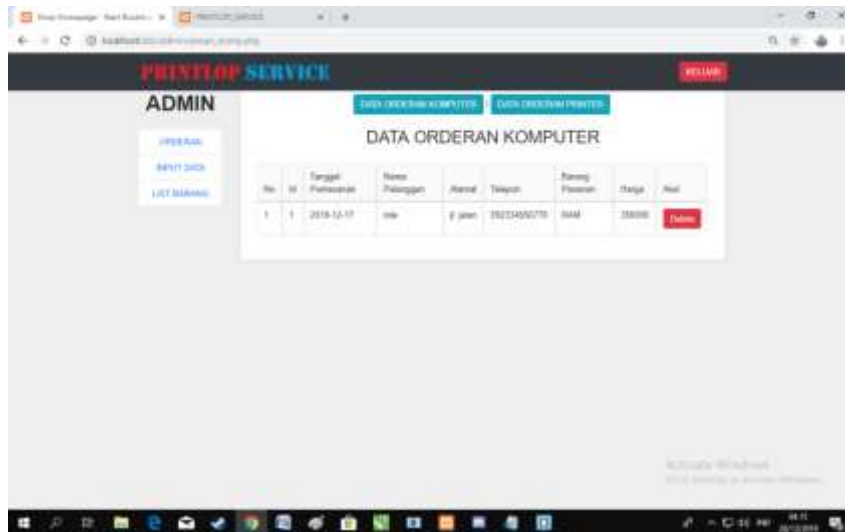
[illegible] | PRINTLOP SERVICE

localhost/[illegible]

PRINTLOP SERVICE

KELUAR

ADMIN

ORDERAN

INPUT DATA

LIST BARANG

DATA ORDERAN KOMPUTER

DATA ORDERAN PRINTER

DATA ORDERAN KOMPUTER

| No | Id | Tanggal Pemesanan | Nama Pelanggan | Alamat | Telepon | Barang Pesanan | Harga | Aksi |
|---|---|---|---|---|---|---|---|---|
| 1 | 1 | 2018-12-17 | ida | jl jalan | 082334569770 | RAM | 350000 | Delete |

Activate Windows
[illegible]